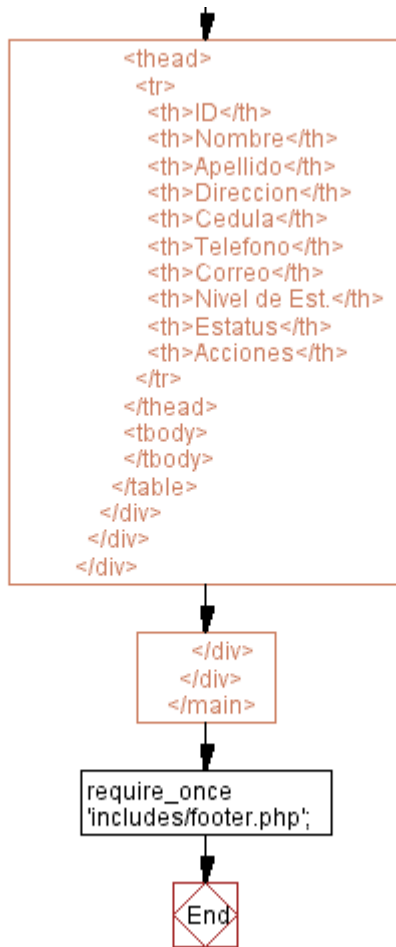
<thead>
<tr>
<th>ID</th>
<th>Nombre</th>
<th>Apellido</th>
<th>Direccion</th>
<th>Cedula</th>
<th>Telefono</th>
<th>Correo</th>
<th>Nivel de Est.</th>
<th>Estatus</th>
<th>Acciones</th>
</tr>
</thead>
<tbody>
</tbody>
</table>
</div>
</div>
</div>

</div>
</div>
</main>

require_once 'includes/footer.php';

End